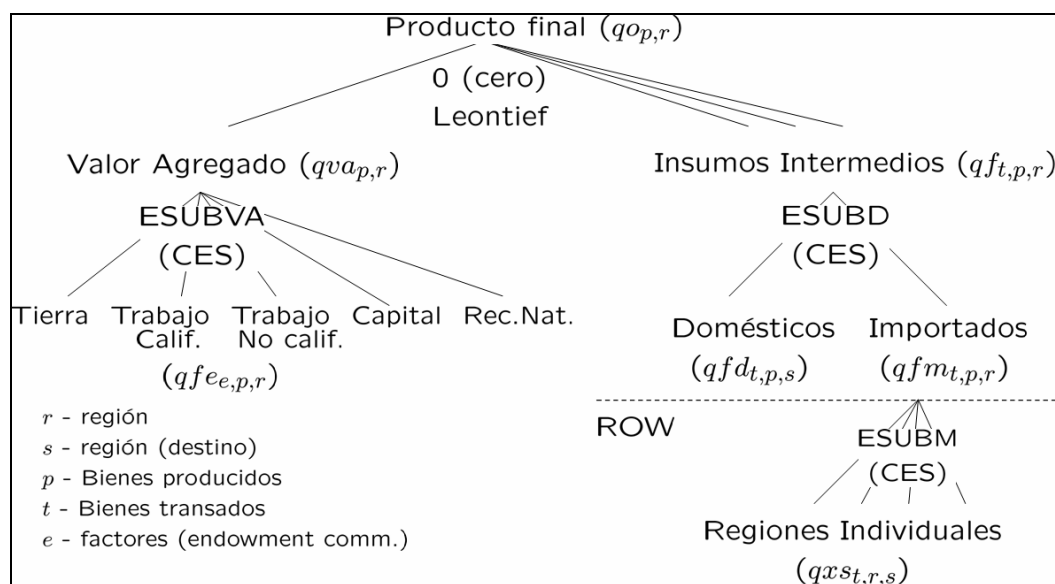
Producto final $(qo_{p,r})$

0 (cero)
Leontief

Valor Agregado $(qva_{p,r})$

ESUBVA
(CES)

Tierra   Trabajo Calif.   Trabajo No calif.   Capital   Rec.Nat.

$(qfe_{e,p,r})$

$r$ - región
$s$ - región (destino)
$p$ - Bienes producidos
$t$ - Bienes transados
$e$ - factores (endowment comm.)

Insumos Intermedios $(qf_{t,p,r})$

ESUBD
(CES)

Domésticos $(qfd_{t,p,s})$   Importados $(qfm_{t,p,r})$

ROW

ESUBM
(CES)

Regiones Individuales
$(qxs_{t,r,s})$